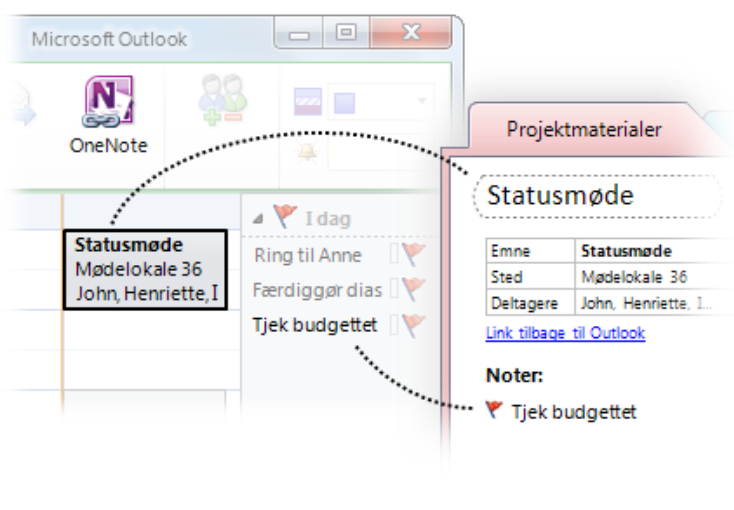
Microsoft Outlook

OneNote

Statusmøde
Mødelokale 36
John, Henriette, I

I dag
Ring til Anne
Færdiggør dias
Tjek budgettet

Projektmaterialer

Statusmøde

| Emne | Statusmøde |
|---|---|
| Sted | Mødelokale 36 |
| Deltagere | John, Henriette, I... |

Link tilbage til Outlook

Noter:
Tjek budgettet